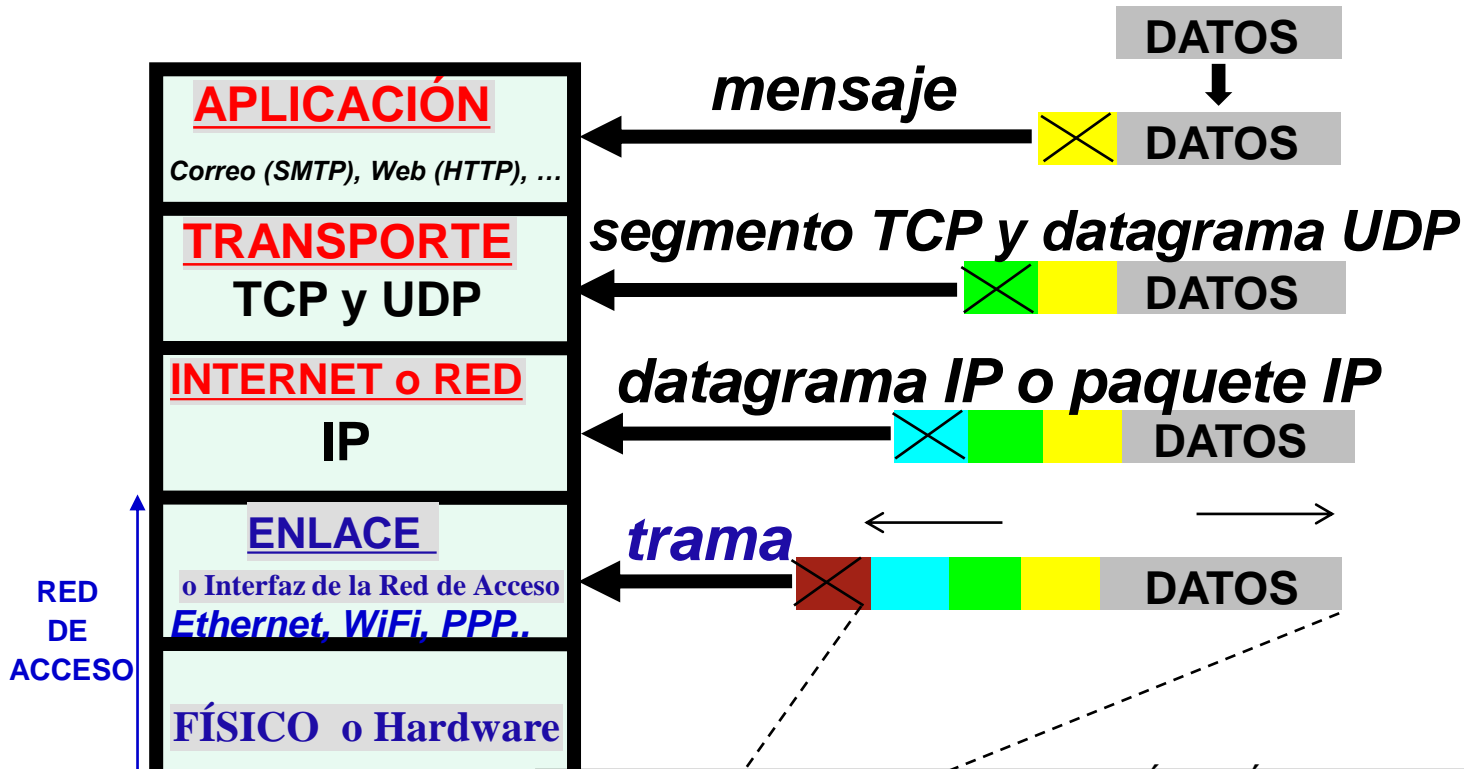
DATOS

APLICACIÓN

Correo (SMTP), Web (HTTP), …

mensaje

DATOS

TRANSPORTE

TCP y UDP

segmento TCP y datagrama UDP

DATOS

INTERNET o RED

IP

datagrama IP o paquete IP

DATOS

ENLACE

o Interfaz de la Red de Acceso

Ethernet, WiFi, PPP..

trama

DATOS

RED DE ACCESO

FÍSICO o Hardware